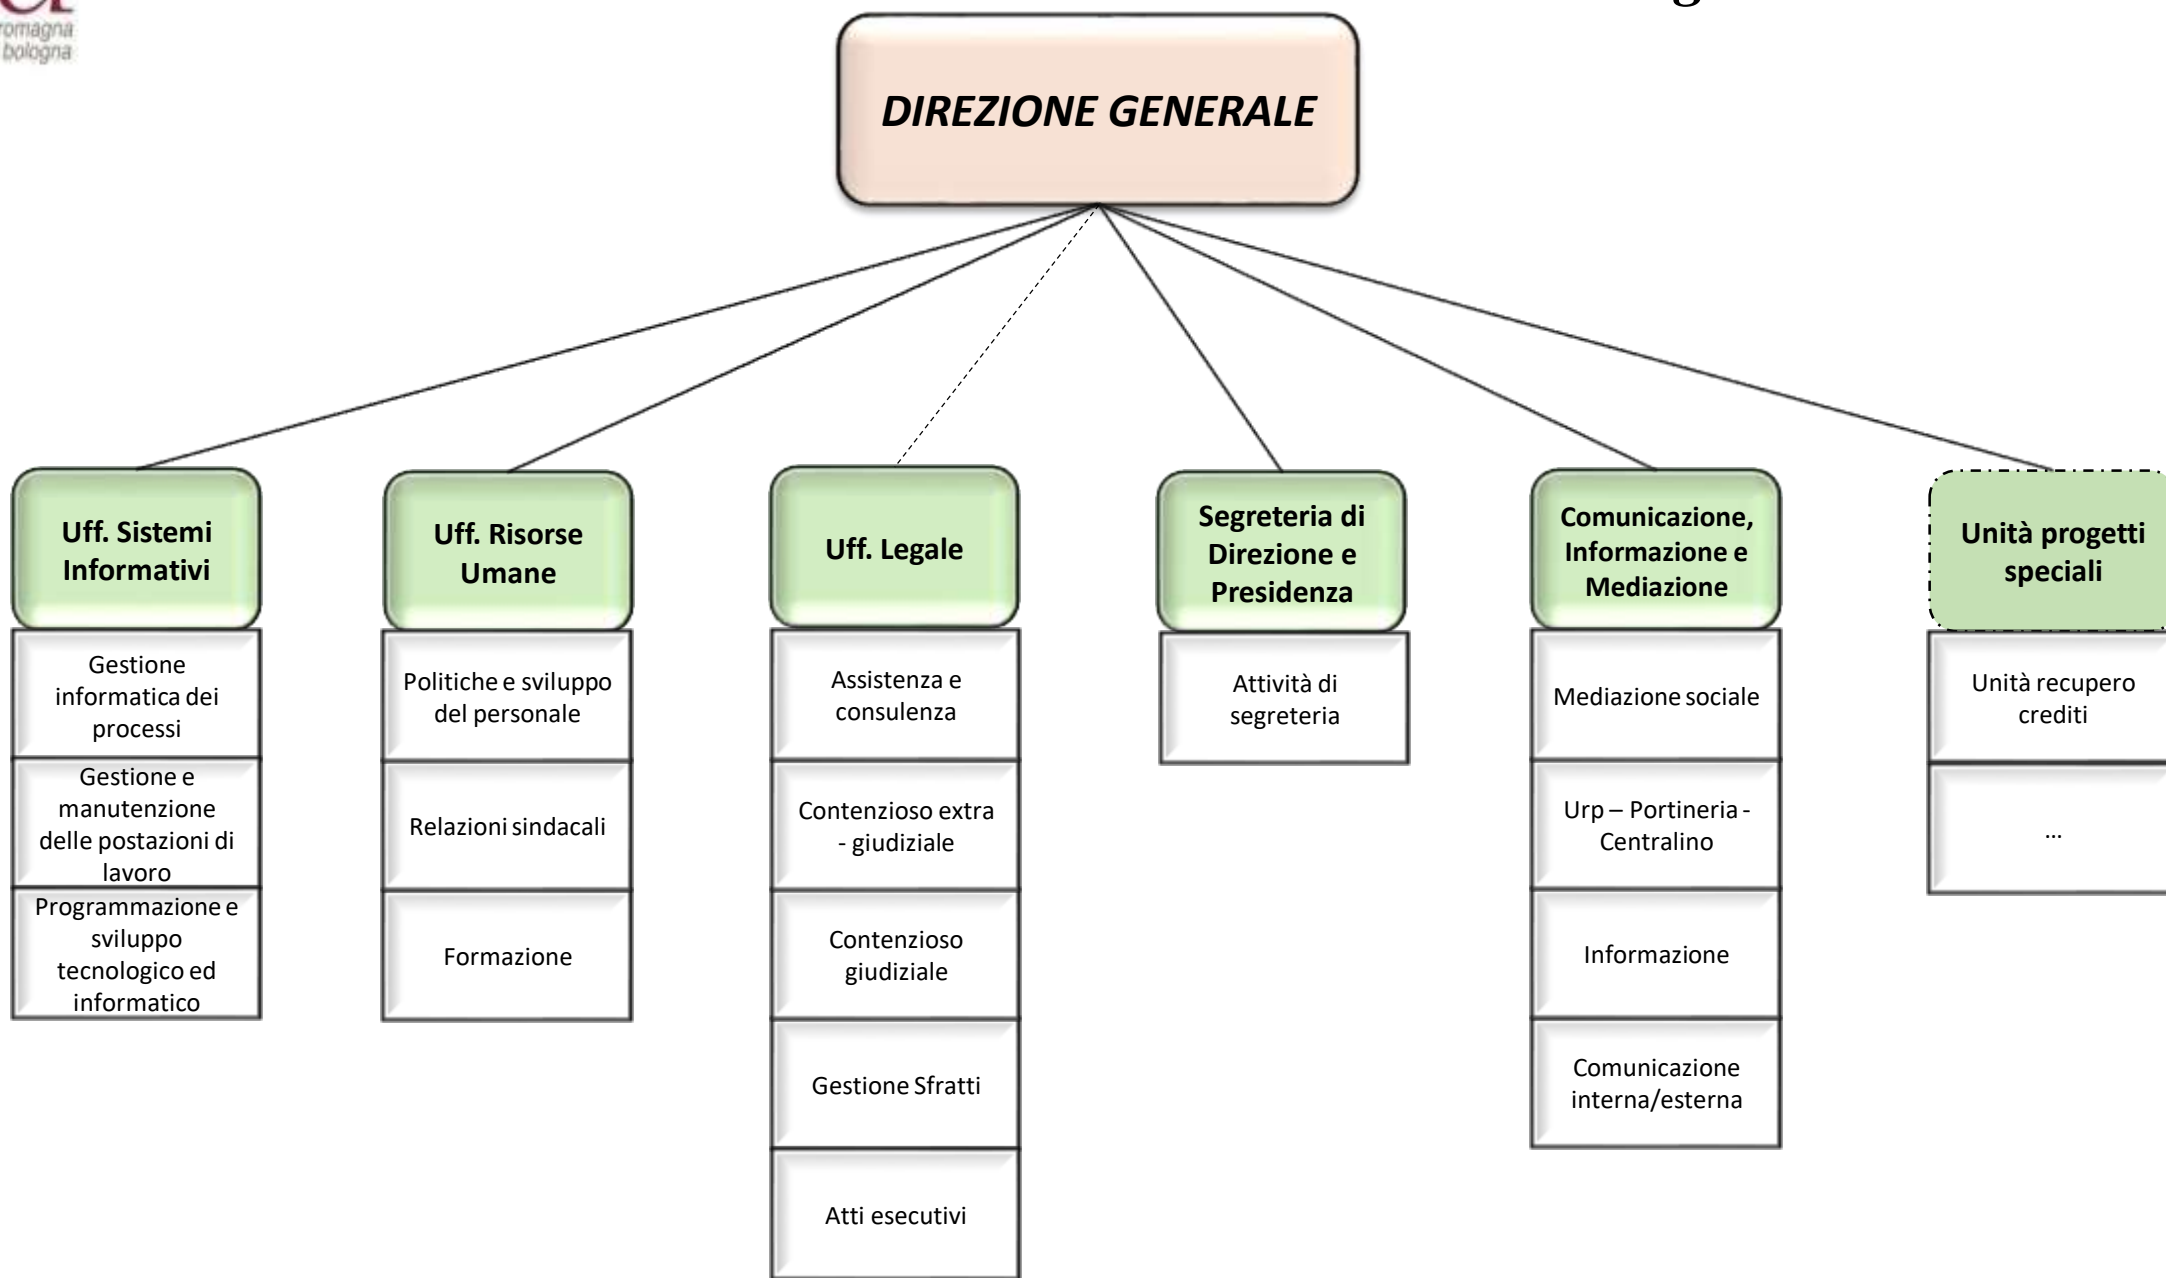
romagna
bologna

DIREZIONE GENERALE

Uff. Sistemi Informativi

Gestione informatica dei processi

Gestione e manutenzione delle postazioni di lavoro

Programmazione e sviluppo tecnologico ed informatico

Uff. Risorse Umane

Politiche e sviluppo del personale

Relazioni sindacali

Formazione

Uff. Legale

Assistenza e consulenza

Contenzioso extra - giudiziale

Contenzioso giudiziale

Gestione Sfratti

Atti esecutivi

Segreteria di Direzione e Presidenza

Attività di segreteria

Comunicazione, Informazione e Mediazione

Mediazione sociale

Urp – Portineria - Centralino

Informazione

Comunicazione interna/esterna

Unità progetti speciali

Unità recupero crediti

…